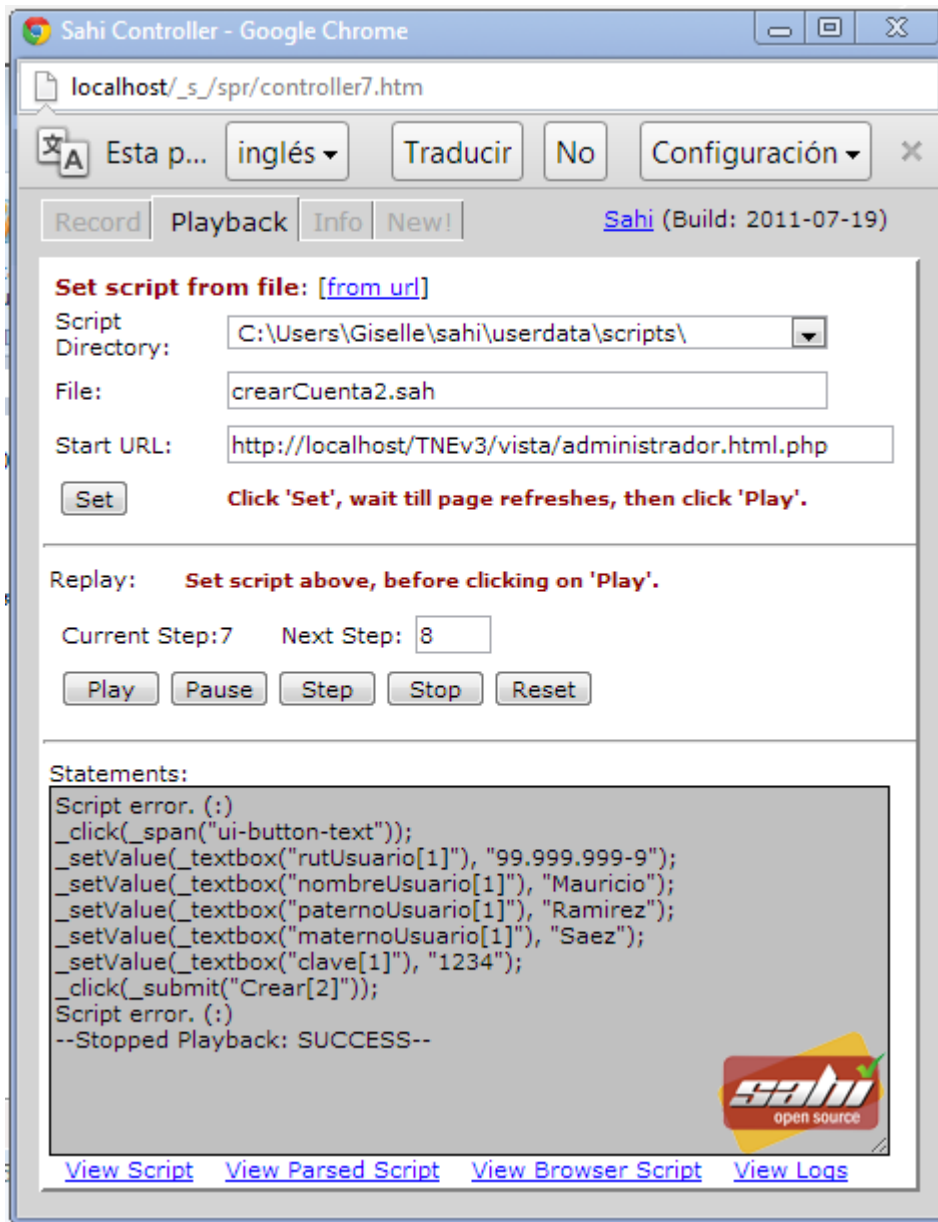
Sahi Controller - Google Chrome

localhost/_s_/spr/controller7.htm

Esta p... inglés Traducir No Configuración

Record Playback Info New! Sahi (Build: 2011-07-19)

Set script from file: [from url]

Script Directory: C:\Users\Giselle\sahi\userdata\scripts\

File: crearCuenta2.sah

Start URL: http://localhost/TNEv3/vista/administrador.html.php

Set Click 'Set', wait till page refreshes, then click 'Play'.

Replay: Set script above, before clicking on 'Play'.

Current Step:7 Next Step: 8

Play Pause Step Stop Reset

Statements:
Script error. (:)
_click(_span("ui-button-text"));
_setValue(_textbox("rutUsuario[1]"), "99.999.999-9");
_setValue(_textbox("nombreUsuario[1]"), "Mauricio");
_setValue(_textbox("paternoUsuario[1]"), "Ramirez");
_setValue(_textbox("maternoUsuario[1]"), "Saez");
_setValue(_textbox("clave[1]"), "1234");
_click(_submit("Crear[2]"));
Script error. (:)
--Stopped Playback: SUCCESS--

sahi open source

View Script View Parsed Script View Browser Script View Logs